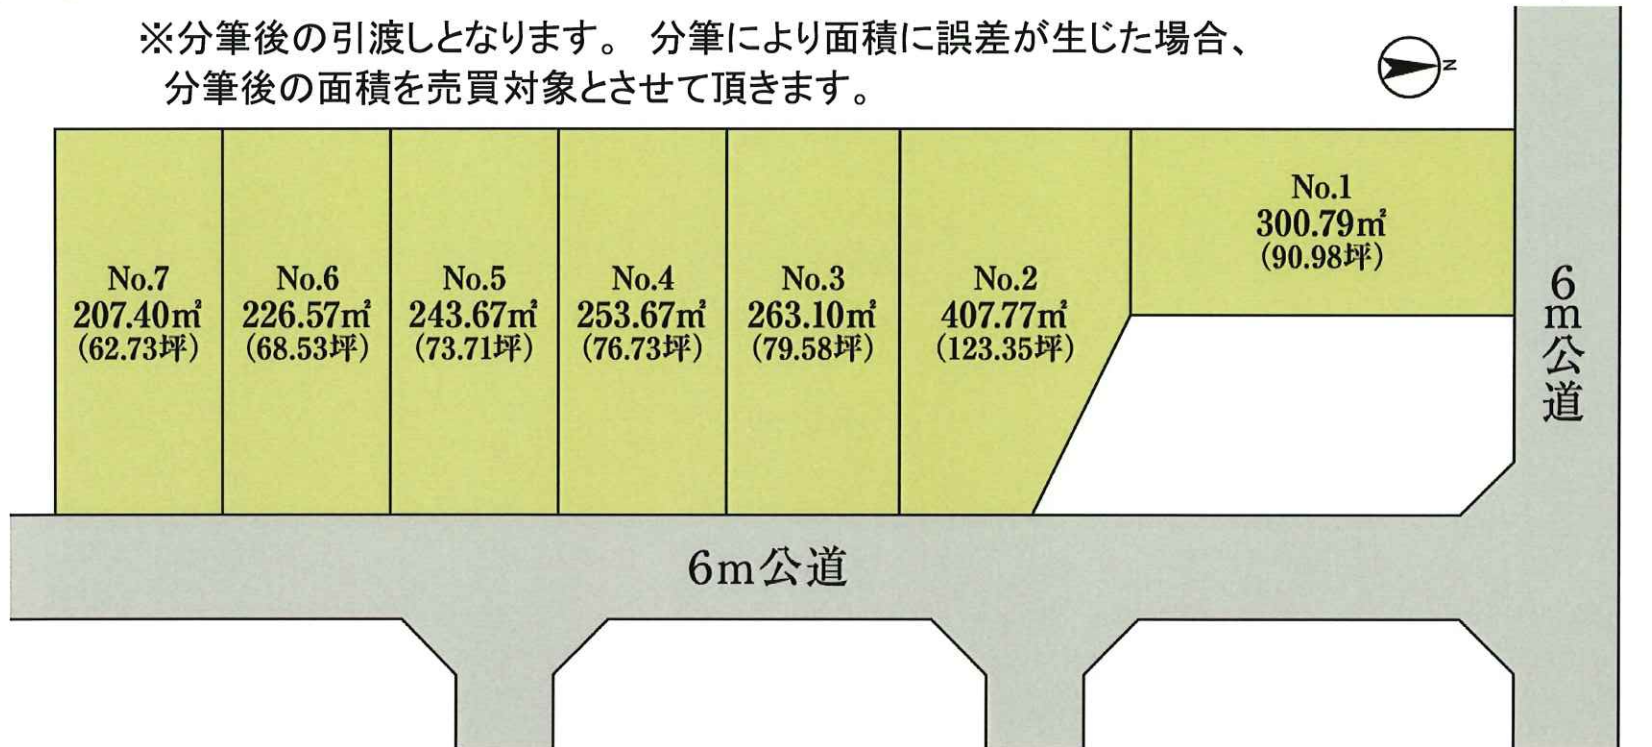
※分筆後の引渡しとなります。 分筆により面積に誤差が生じた場合、分筆後の面積を売買対象とさせて頂きます。

N

No.1
300.79㎡
(90.98坪)

No.7
207.40㎡
(62.73坪)

No.6
226.57㎡
(68.53坪)

No.5
243.67㎡
(73.71坪)

No.4
253.67㎡
(76.73坪)

No.3
263.10㎡
(79.58坪)

No.2
407.77㎡
(123.35坪)

6m公道

6m公道